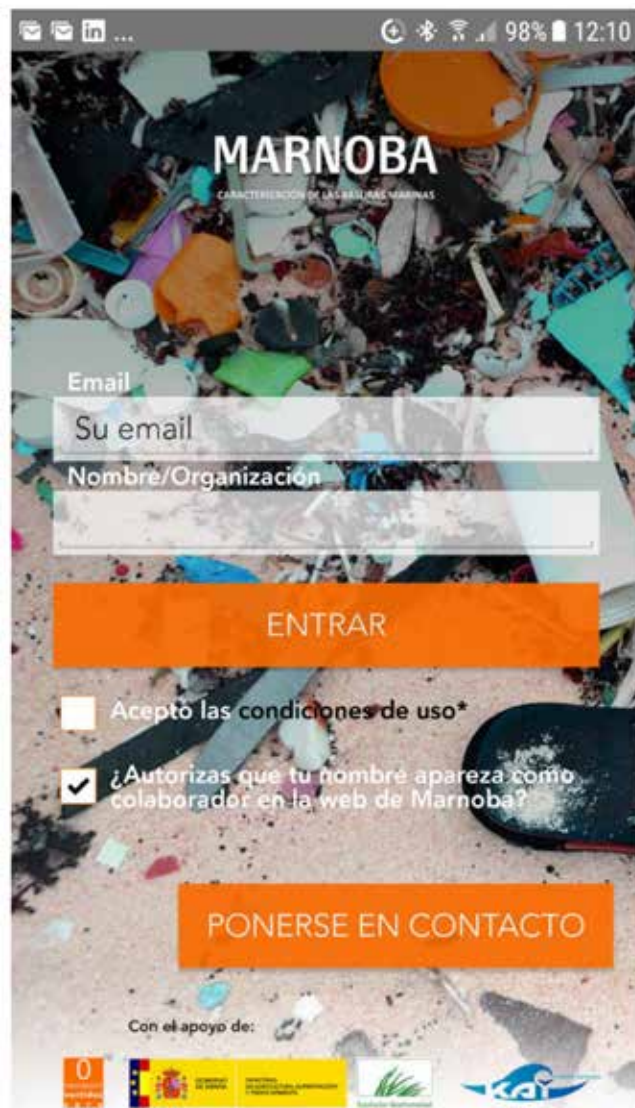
98% 12:10

MARNOBA

CARACTERIZACIÓN DE LAS BASURAS MARINAS

Email

Su email

Nombre/Organización

ENTRAR

Acepto las condiciones de uso*

¿Autorizas que tu nombre apareza como colaborador en la web de Marnoba?

PONERSE EN CONTACTO

Con el apoyo de:

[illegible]